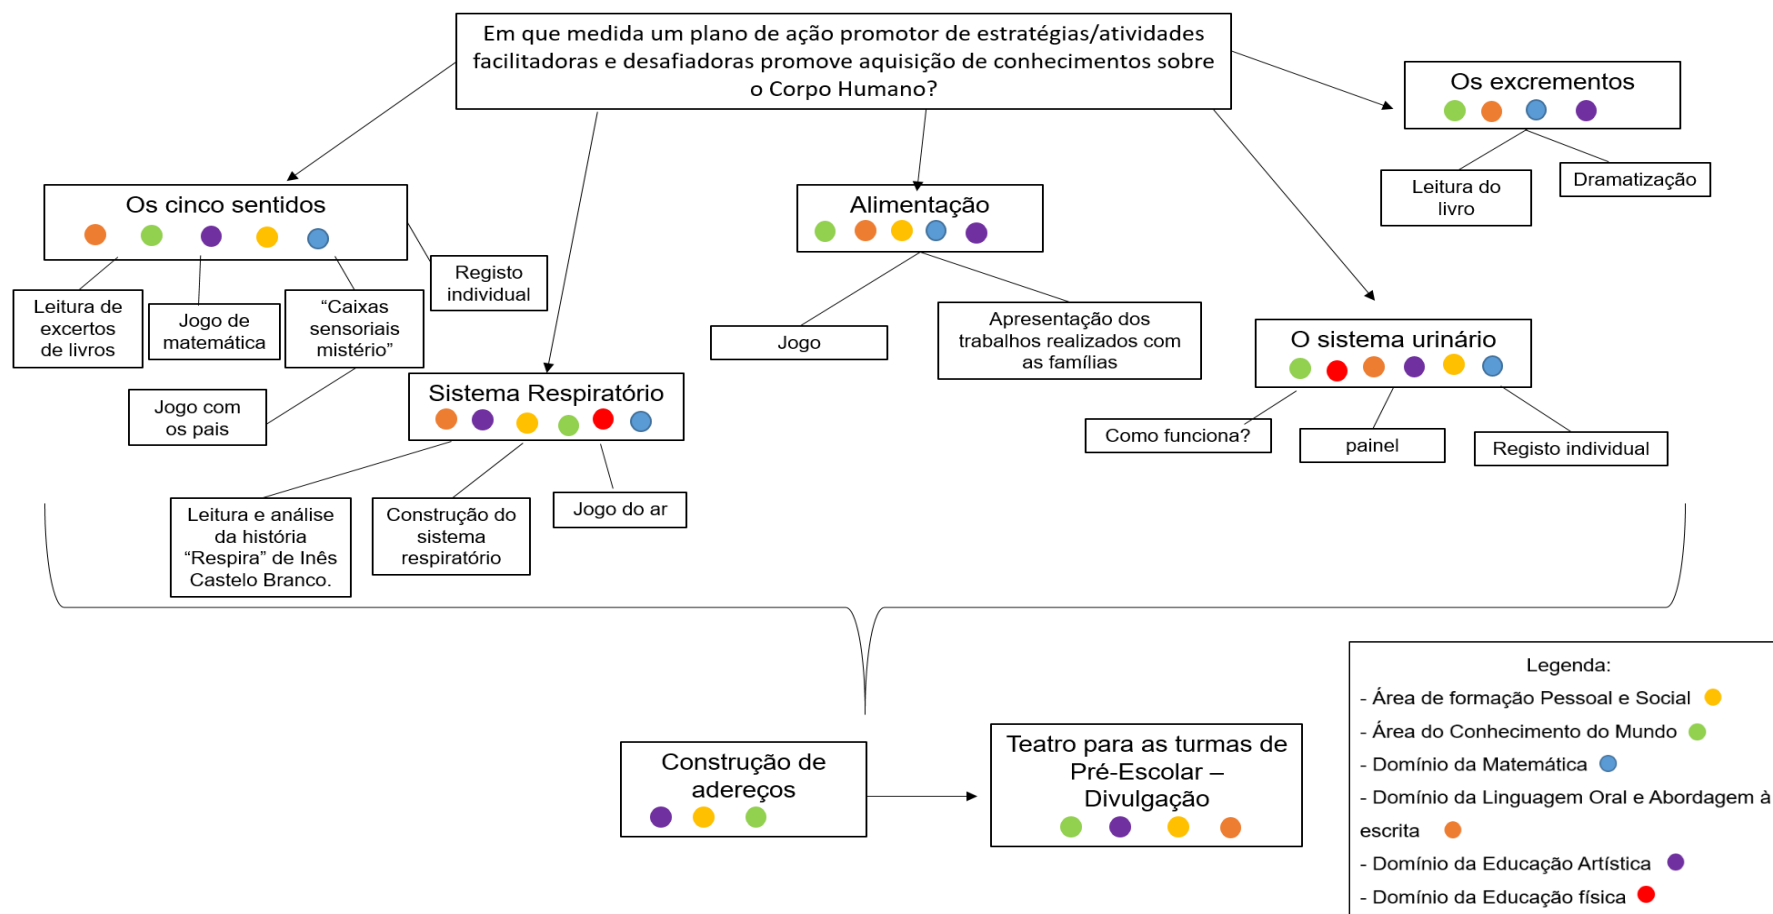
Em que medida um plano de ação promotor de estratégias/atividades facilitadoras e desafiadoras promove aquisição de conhecimentos sobre o Corpo Humano?

Os cinco sentidos

Leitura de excertos de livros

Jogo de matemática

"Caixas sensoriais mistério"

Registo individual

Jogo com os pais

Sistema Respiratório

Leitura e análise da história "Respira" de Inês Castelo Branco.

Construção do sistema respiratório

Jogo do ar

Alimentação

Jogo

Apresentação dos trabalhos realizados com as famílias

Os excrementos

Leitura do livro

Dramatização

O sistema urinário

Como funciona?

painel

Registo individual

Construção de adereços

Teatro para as turmas de Pré-Escolar – Divulgação

Legenda:
- Área de formação Pessoal e Social
- Área do Conhecimento do Mundo
- Domínio da Matemática
- Domínio da Linguagem Oral e Abordagem à escrita
- Domínio da Educação Artística
- Domínio da Educação física